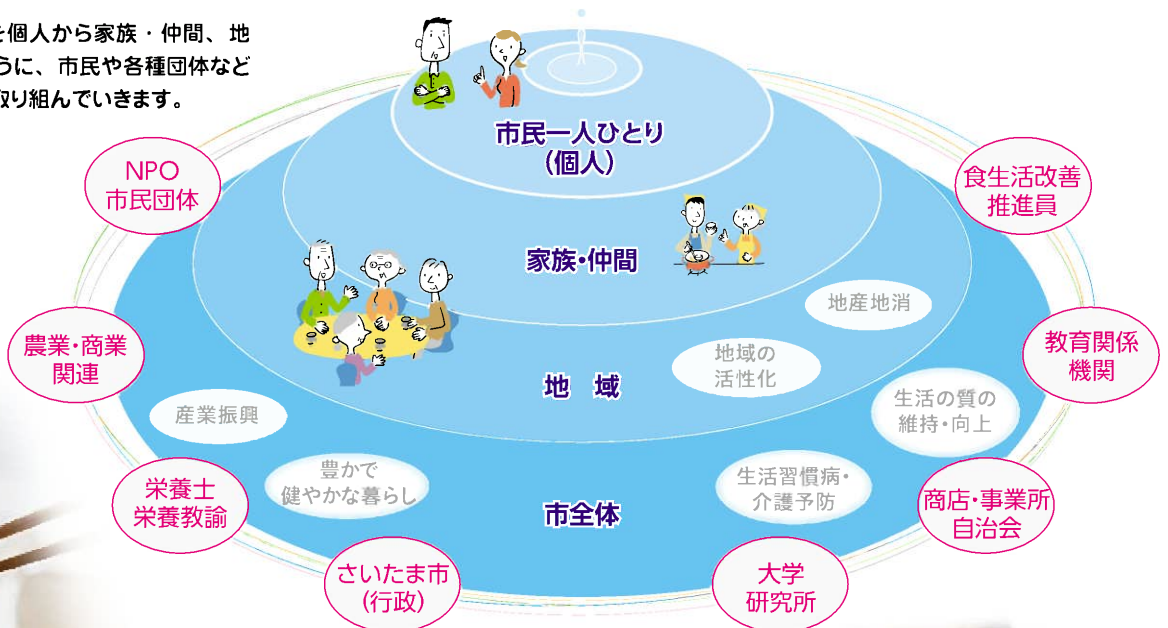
を個人から家族・仲間、地
うに、市民や各種団体など
取り組んでいきます。

市民一人ひとり
(個人)

家族・仲間

地　域

市全体

NPO
市民団体

食生活改善
推進員

地産地消

教育関係
機関

農業・商業
関連

地域の
活性化

生活の質の
維持・向上

産業振興

豊かで
健やかな暮らし

生活習慣病・
介護予防

栄養士
栄養教諭

商店・事業所
自治会

さいたま市
(行政)

大学
研究所